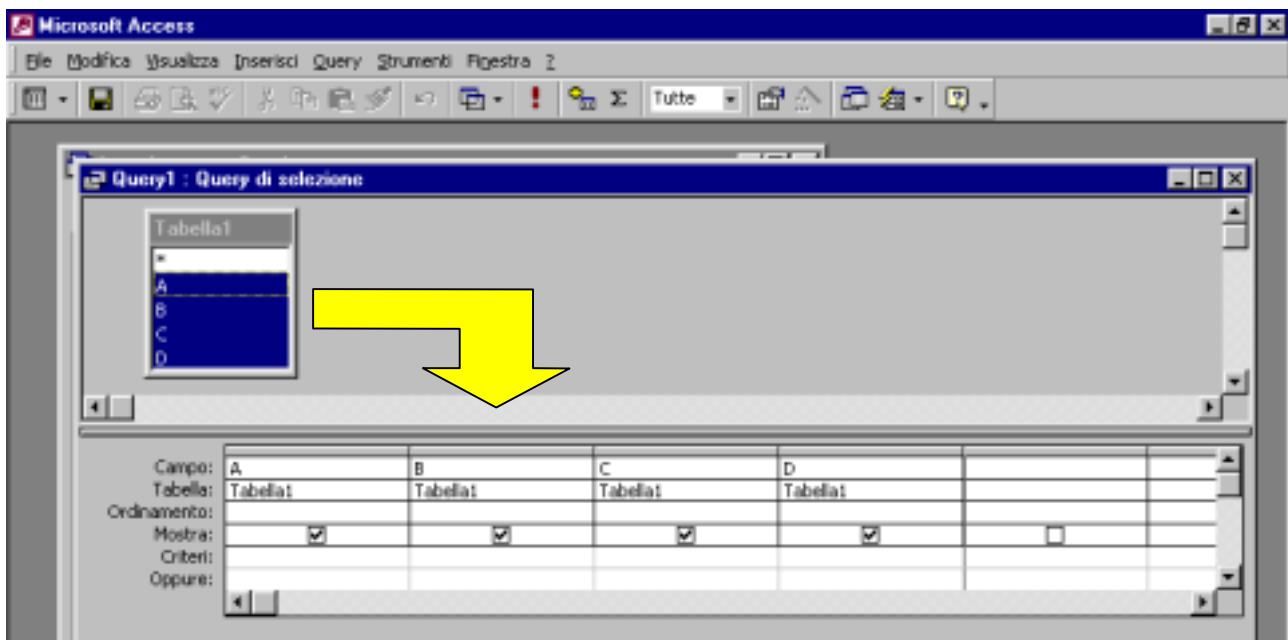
Microsoft Access

File Modifica Visualizza Inserisci Query Strumenti Finestra ?

Tutte

Query1 : Query di selezione

Tabella1
*
A
B
C
D

| | | | | | |
|---|---|---|---|---|---|
| Campo: | A | B | C | D | |
| Tabella: | Tabella1 | Tabella1 | Tabella1 | Tabella1 | |
| Ordinamento: | | | | | |
| Mostra: | ☑ | ☑ | ☑ | ☑ | ☐ |
| Criteri: | | | | | |
| Oppure: | | | | | |